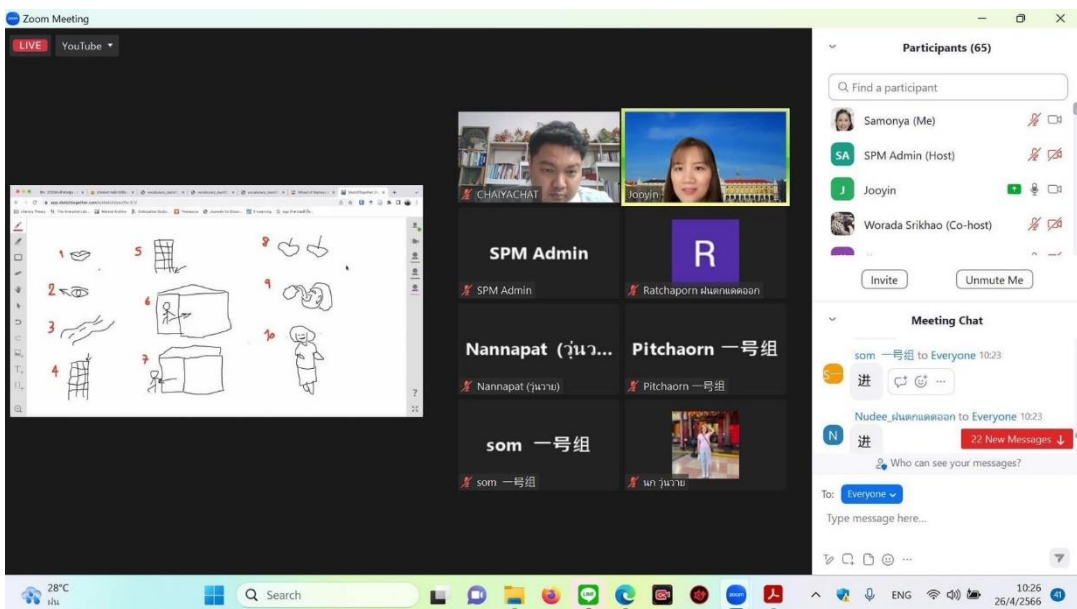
Zoom Meeting

LIVE YouTube

1 2 3 4 5 6 7 8 9 10

CHAIYACHAT

Jooyin

SPM Admin

SPM Admin

R

Ratchaporn ฝนตกแดดออก

Nannapat (วุ่นว...

Nannapat (วุ่นวาย)

Pitchaorn 一号组

Pitchaorn 一号组

som 一号组

som 一号组

นก วุ่นวาย

Participants (65)

Find a participant

Samonya (Me)

SPM Admin (Host)

Jooyin

Worada Srikhao (Co-host)

Invite

Unmute Me

Meeting Chat

som 一号组 to Everyone 10:23

进

Nudee_ฝนตกแดดออก to Everyone 10:23

进

22 New Messages

Who can see your messages?

To: Everyone

Type message here...

28°C ฝน

Search

ENG

10:26 26/4/2566

41